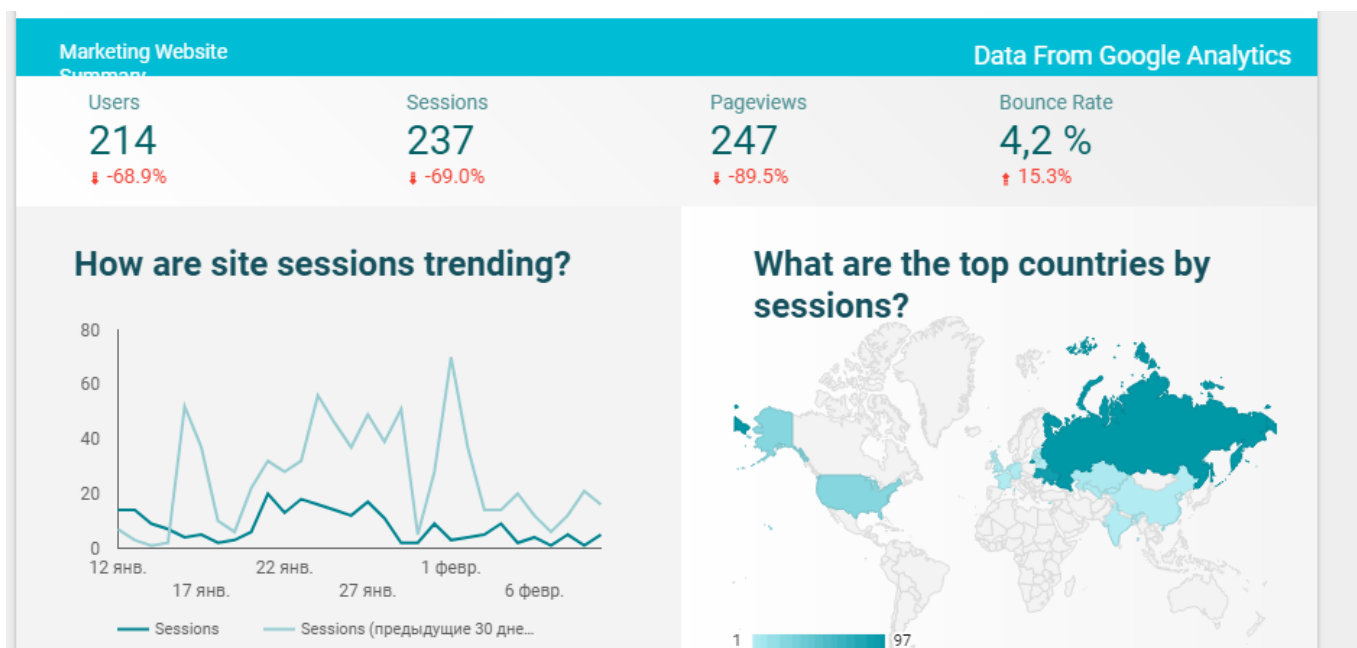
Marketing Website Summary

Data From Google Analytics

Users
214
-68.9%

Sessions
237
-69.0%

Pageviews
247
-89.5%

Bounce Rate
4,2 %
15.3%

How are site sessions trending?

80
60
40
20
0
12 янв.
17 янв.
22 янв.
27 янв.
1 февр.
6 февр.

Sessions
Sessions (предыдущие 30 дне...

What are the top countries by sessions?

1
97